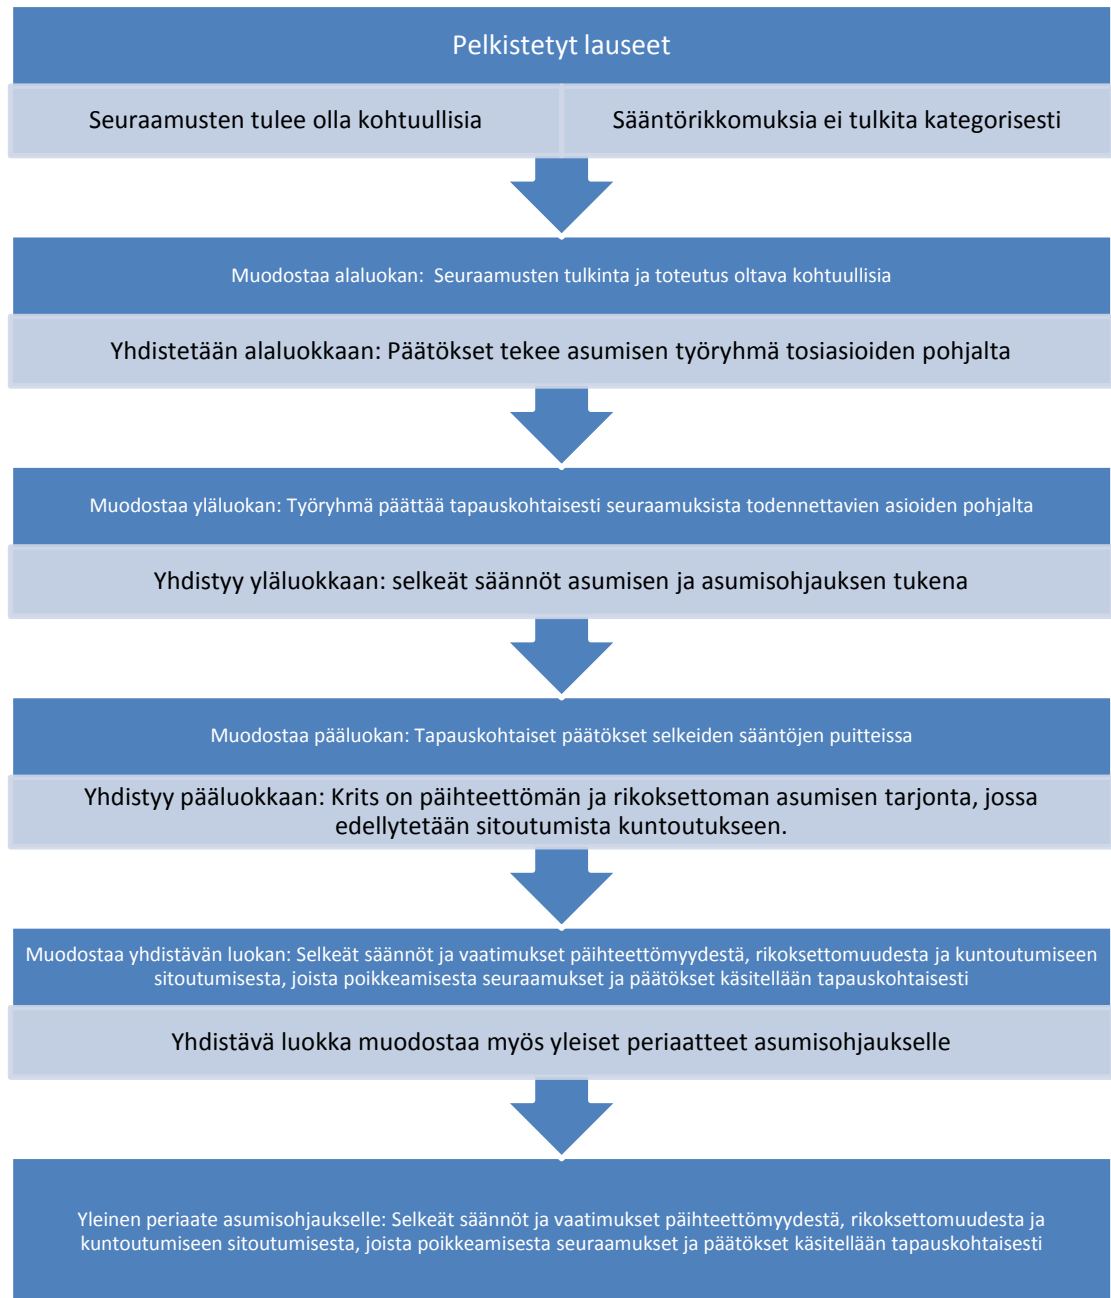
Pelkistetyt lauseet

Seuraamusten tulee olla kohtuullisia

Sääntörikkomuksia ei tulkita kategorisesti

Muodostaa alaluokan: Seuraamusten tulkinta ja toteutus oltava kohtuullisia

Yhdistetään alaluokkaan: Päätökset tekee asumisen työryhmä tosiasioiden pohjalta

Muodostaa yläluokan: Työryhmä päättää tapauskohtaisesti seuraamuksista todennettavien asioiden pohjalta

Yhdistyy yläluokkaan: selkeät säännöt asumisen ja asumisohjauksen tukena

Muodostaa pääluokan: Tapauskohtaiset päätökset selkeiden sääntöjen puitteissa

Yhdistyy pääluokkaan: Krits on päihteettömän ja rikoksettoman asumisen tarjonta, jossa edellytetään sitoutumista kuntoutukseen.

Muodostaa yhdistävän luokan: Selkeät säännöt ja vaatimukset päihteettömyydestä, rikoksettomuudesta ja kuntoutumiseen sitoutumisesta, joista poikkeamisesta seuraamukset ja päätökset käsitellään tapauskohtaisesti

Yhdistävä luokka muodostaa myös yleiset periaatteet asumisohjaukselle

Yleinen periaate asumisohjaukselle: Selkeät säännöt ja vaatimukset päihteettömyydestä, rikoksettomuudesta ja kuntoutumiseen sitoutumisesta, joista poikkeamisesta seuraamukset ja päätökset käsitellään tapauskohtaisesti